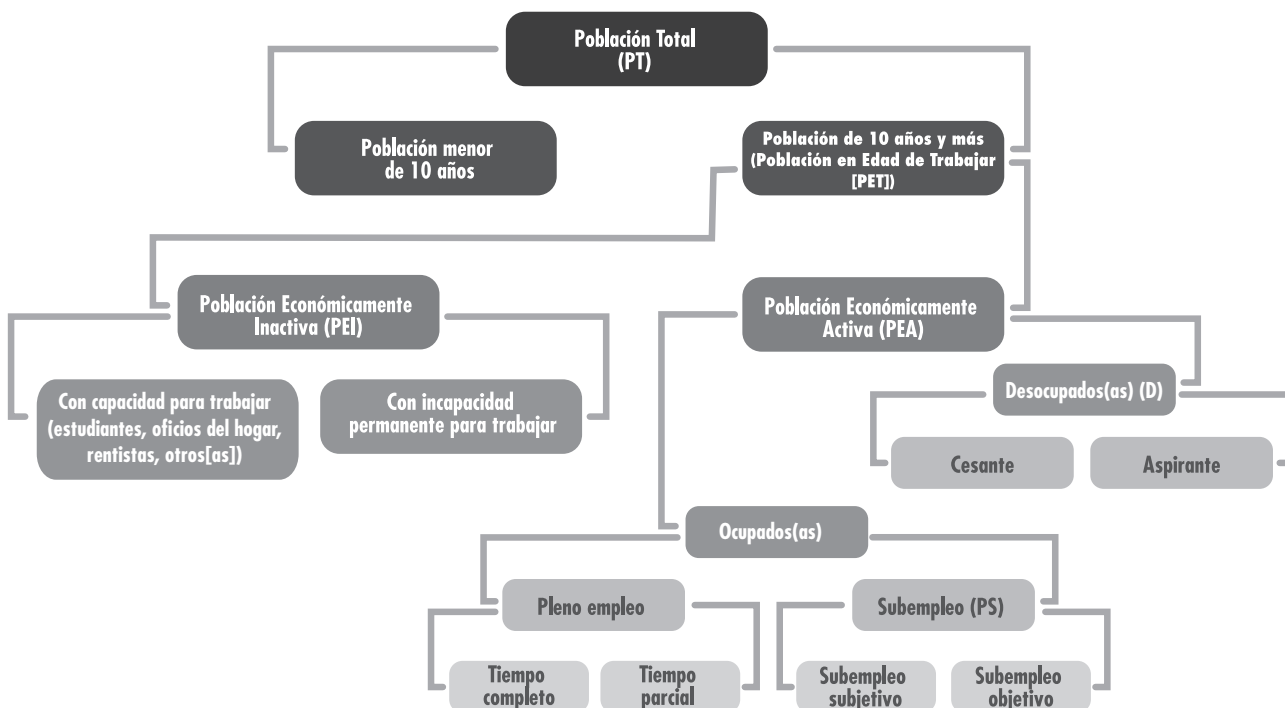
Población Total
(PT)

Población menor
de 10 años

Población de 10 años y más
(Población en Edad de Trabajar
[PET])

Población Económicamente
Inactiva (PEI)

Población Económicamente
Activa (PEA)

Con capacidad para trabajar
(estudiantes, oficios del hogar,
rentistas, otros[as])

Con incapacidad
permanente para trabajar

Desocupados(as) (D)

Cesante

Aspirante

Ocupados(as)

Pleno empleo

Subempleo (PS)

Tiempo
completo

Tiempo
parcial

Subempleo
subjetivo

Subempleo
objetivo